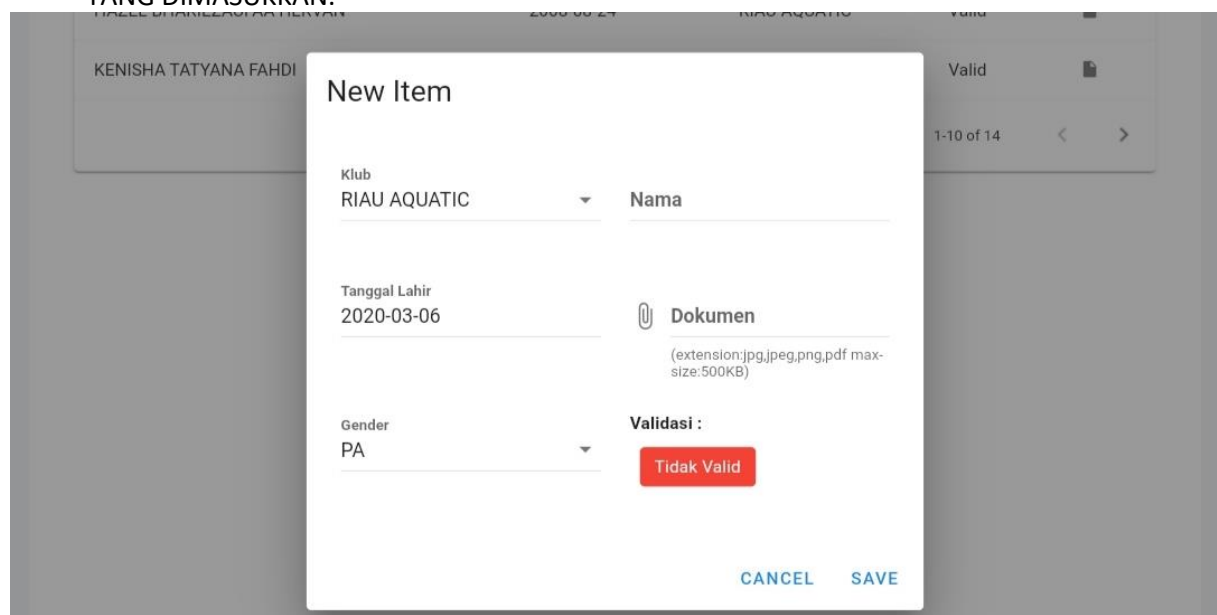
YANG DIMASUKKAN.

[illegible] 2008-08-24 RIAU AQUATIC Valid

KENISHA TATYANA FAHDI

Valid

1-10 of 14

New Item

Klub
RIAU AQUATIC

Nama

Tanggal Lahir
2020-03-06

Dokumen

(extension:jpg,jpeg,png,pdf max-size:500KB)

Gender
PA

Validasi :

Tidak Valid

CANCEL SAVE